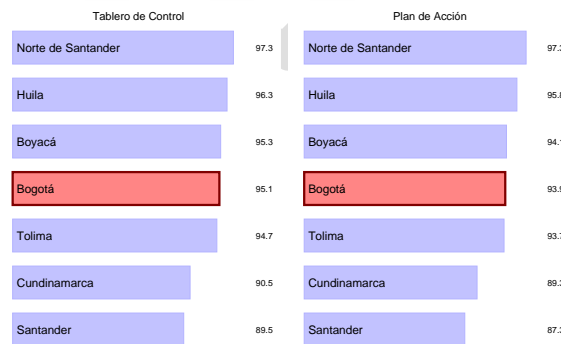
Tablero de Control

Norte de Santander 97.3
Huila 96.3
Boyacá 95.3
Bogotá 95.1
Tolima 94.7
Cundinamarca 90.5
Santander 89.5

Plan de Acción

Norte de Santander 97.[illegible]
Huila 95.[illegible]
Boyacá 94.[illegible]
Bogotá 93.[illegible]
Tolima 93.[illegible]
Cundinamarca 89.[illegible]
Santander 87.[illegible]